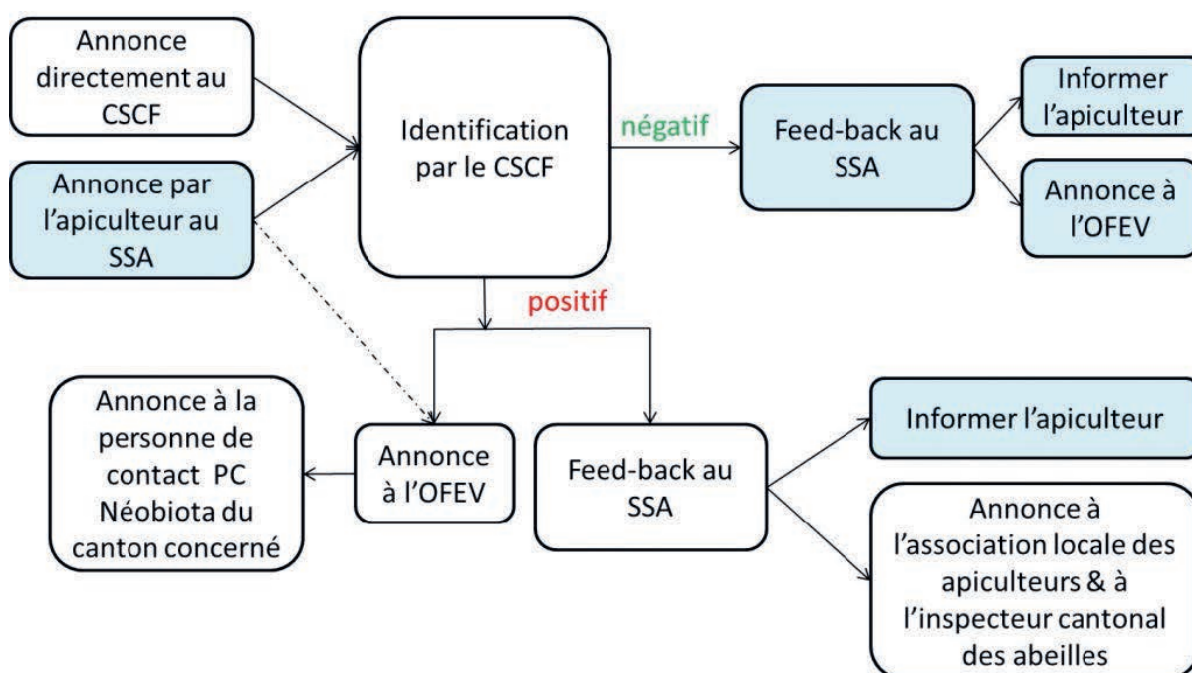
Annonce directement au CSCF

Annonce par l'apiculteur au SSA

Identification par le CSCF

négatif

Feed-back au SSA

Informer l'apiculteur

Annonce à l'OFEV

positif

Annonce à la personne de contact PC Néobiota du canton concerné

Annonce à l'OFEV

Feed-back au SSA

Informer l'apiculteur

Annonce à l'association locale des apiculteurs & à l'inspecteur cantonal des abeilles